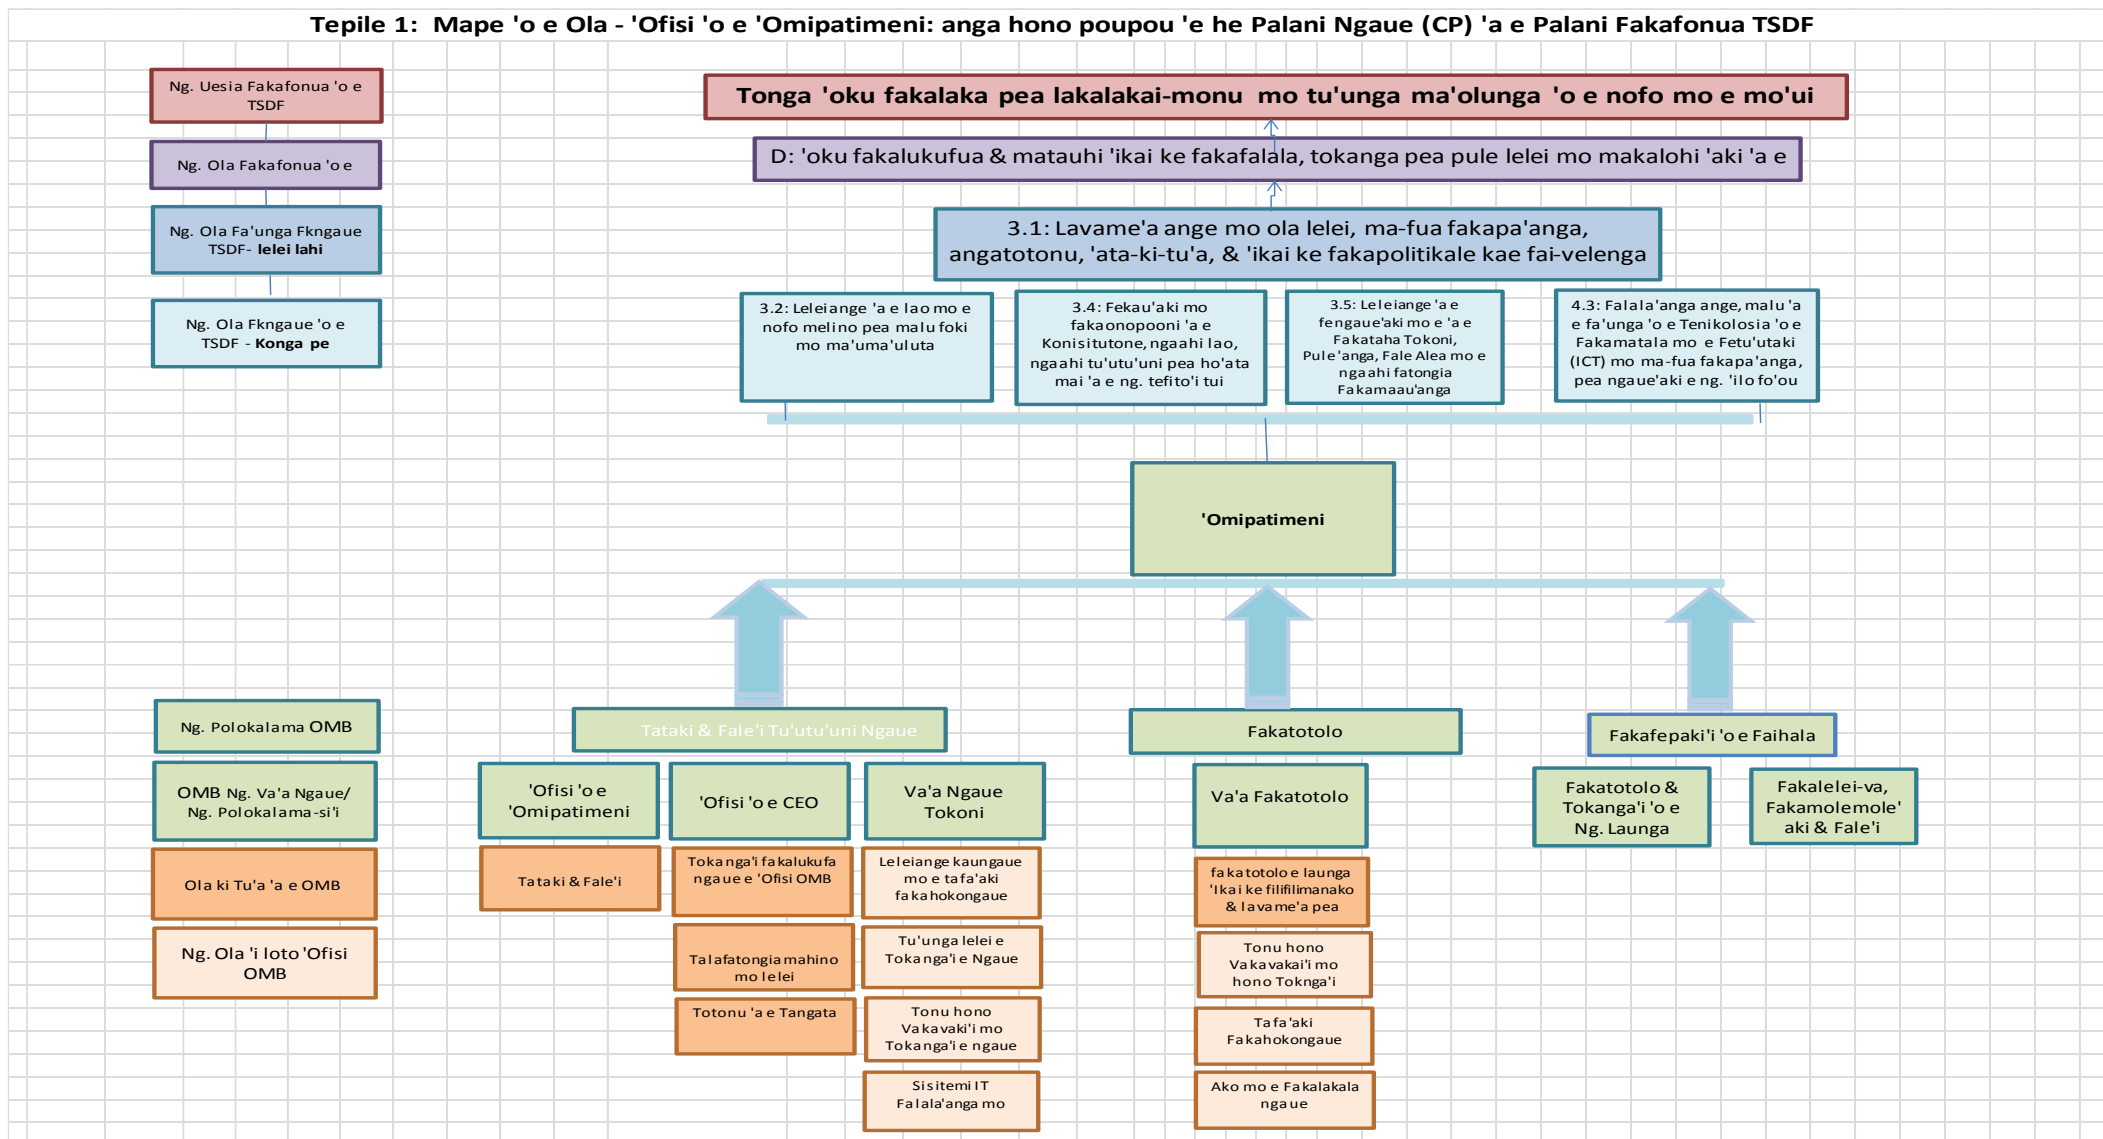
Tepile 1: Mape 'o e Ola - 'Ofisi 'o e 'Omipatimeni: anga hono poupou 'e he Palani Ngaue (CP) 'a e Palani Fakafonua TSDF

Ng. Uesia Fakafonua 'o e TSDF

Ng. Ola Fakafonua 'o e

Ng. Ola Fa'unga Fkngaue TSDF- lelei lahi

Ng. Ola Fkngaue 'o e TSDF - Konga pe

Tonga 'oku fakalaka pea lakalakai-monu mo tu'unga ma'olunga 'o e nofo mo e mo'ui

D: 'oku fakalukufua & matauhi 'ikai ke fakafalala, tokanga pea pule lelei mo makalohi 'aki 'a e

3.1: Lavame'a ange mo ola lelei, ma-fua fakapa'anga, angatotonu, 'ata-ki-tu'a, & 'ikai ke fakapolitikale kae fai-velenga

3.2: Leleiange 'a e lao mo e nofo melino pea malu foki mo ma'uma'uluta

3.4: Fekau'aki mo fakaonopooni 'a e Konisitutone, ngaahi lao, ngaahi tu'utu'uni pea ho'ata mai 'a e ng. tefito'i tui

3.5: Leleiange 'a e fengaue'aki mo e 'a e Fakataha Tokoni, Pule'anga, Fale Alea mo e ngaahi fatongia Fakamaau'anga

4.3: Falala'anga ange, malu 'a e fa'unga 'o e Tenikolosia 'o e Fakamatala mo e Fetu'utaki (ICT) mo ma-fua fakapa'anga, pea ngaue'aki e ng. 'ilo fo'ou

'Omipatimeni

Ng. Polokalama OMB

OMB Ng. Va'a Ngaue/ Ng. Polokalama-si'i

Ola ki Tu'a 'a e OMB

Ng. Ola 'i loto 'Ofisi OMB

Tataki & Fale'i Tu'utu'uni Ngaue

'Ofisi 'o e 'Omipatimeni

Tataki & Fale'i

'Ofisi 'o e CEO

Tokanga'i fakalukufa ngaue e 'Ofisi OMB

Talafatongia mahino mo lelei

Totonu 'a e Tangata

Va'a Ngaue Tokoni

Leleiange kaungaue mo e tafa'aki fakahokongaue

Tu'unga lelei e Tokanga'i e Ngaue

Tonu hono Vakavaki'i mo Tokanga'i e ngaue

Sisitemi IT Falala'anga mo

Fakatotolo

Va'a Fakatotolo

fakatotolo e launga 'Ikai ke filifilimanako & lavame'a pea

Tonu hono Vakavakai'i mo hono Toknga'i

Tafa'aki Fakahokongaue

Ako mo e Fakalakala ngaue

Fakafepaki'i 'o e Faihala

Fakatotolo & Tokanga'i 'o e Ng. Launga

Fakalelei-va, Fakamolemole' aki & Fale'i